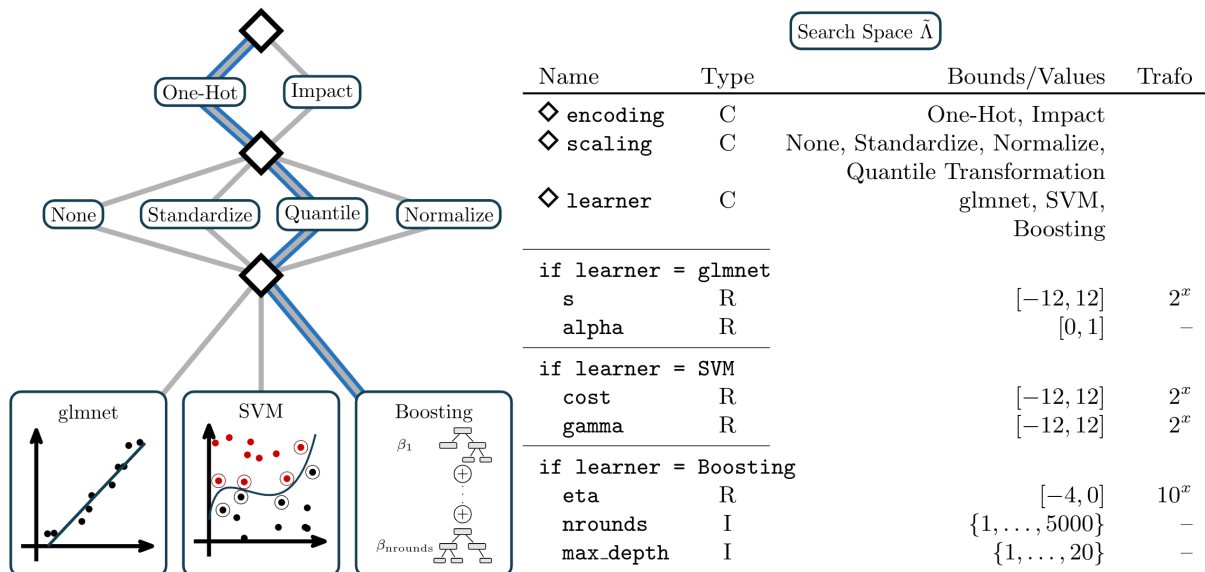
One-Hot
Impact
None
Standardize
Quantile
Normalize
glmnet
SVM
Boosting
$\beta_1$
$\beta_{\text{nrounds}}$

Search Space $\tilde{\Lambda}$

| Name | Type | Bounds/Values | Trafo |
|---|---|---|---|
| ◇ encoding | C | One-Hot, Impact | |
| ◇ scaling | C | None, Standardize, Normalize, Quantile Transformation | |
| ◇ learner | C | glmnet, SVM, Boosting | |
| if learner = glmnet | | | |
| s | R | $[-12, 12]$ | $2^x$ |
| alpha | R | $[0, 1]$ | – |
| if learner = SVM | | | |
| cost | R | $[-12, 12]$ | $2^x$ |
| gamma | R | $[-12, 12]$ | $2^x$ |
| if learner = Boosting | | | |
| eta | R | $[-4, 0]$ | $10^x$ |
| nrounds | I | $\{1, \ldots, 5000\}$ | – |
| max_depth | I | $\{1, \ldots, 20\}$ | – |